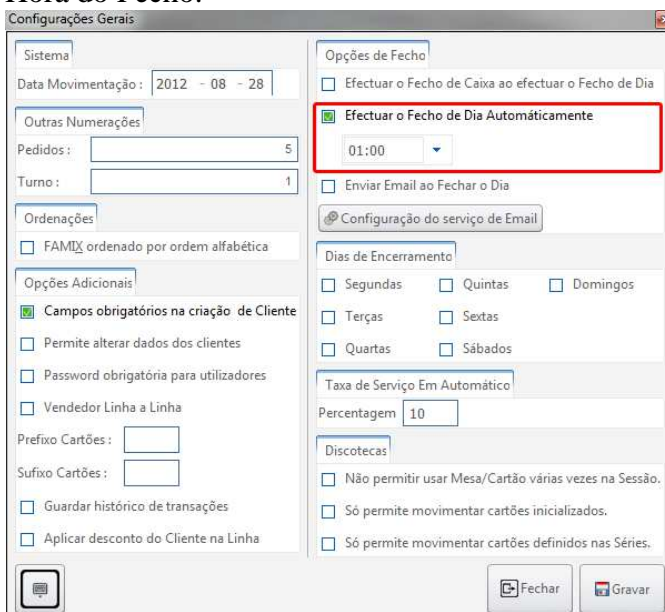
Hora do Fecho:

Configurações Gerais

Sistema

Data Movimentação : 2012 - 08 - 28

Outras Numerações

Pedidos : 5

Turno : 1

Ordenações

FAMIX ordenado por ordem alfabética

Opções Adicionais

Campos obrigatórios na criação de Cliente

Permite alterar dados dos clientes

Password obrigatória para utilizadores

Vendedor Linha a Linha

Prefixo Cartões :

Sufixo Cartões :

Guardar histórico de transações

Aplicar desconto do Cliente na Linha

Opções de Fecho

Efectuar o Fecho de Caixa ao efectuar o Fecho de Dia

Efectuar o Fecho de Dia Automáticamente

01:00

Enviar Email ao Fechar o Dia

Configuração do serviço de Email

Dias de Encerramento

Segundas

Quintas

Domingos

Terças

Sextas

Quartas

Sábados

Taxa de Serviço Em Automático

Percentagem 10

Discotecas

Não permitir usar Mesa/Cartão várias vezes na Sessão.

Só permite movimentar cartões inicializados.

Só permite movimentar cartões definidos nas Séries.

Fechar

Gravar